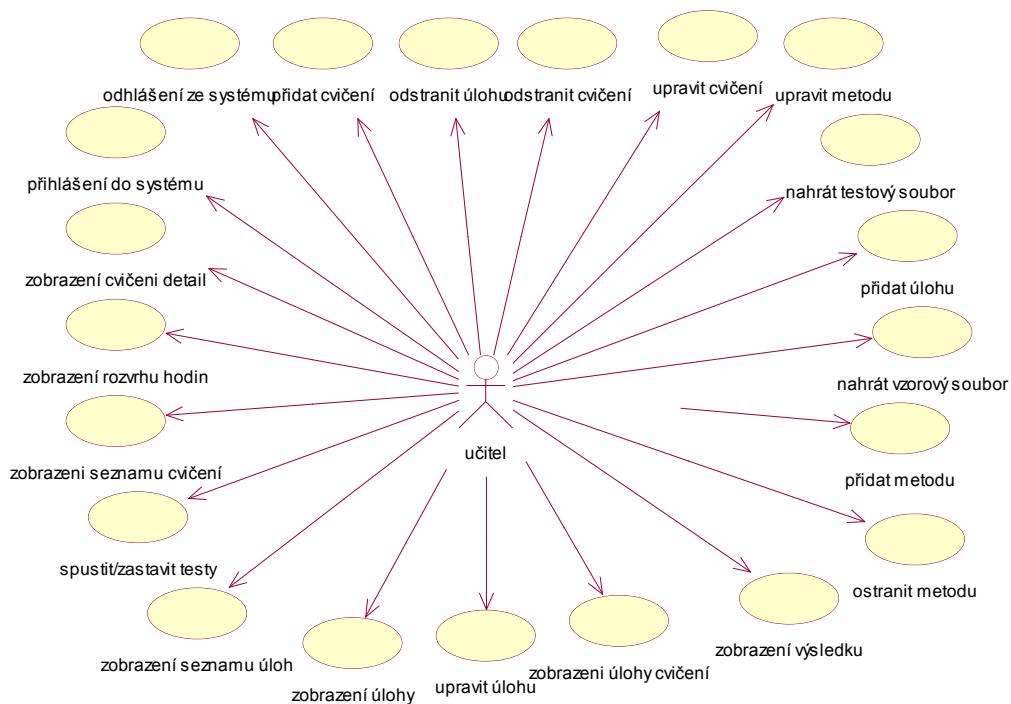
odhlášení ze systému
přidat cvičení
odstranit úlohu
odstranit cvičení
upravit cvičení
upravit metodu
přihlášení do systému
nahrát testový soubor
zobrazení cvičeni detail
přidat úlohu
zobrazení rozvrhu hodin
nahrát vzorový soubor
učitel
přidat metodu
zobrazeni seznamu cvičení
spustit/zastavit testy
ostranit metodu
zobrazení výsledku
zobrazení seznamu úloh
zobrazeni úlohy cvičení
zobrazení úlohy
upravit úlohu